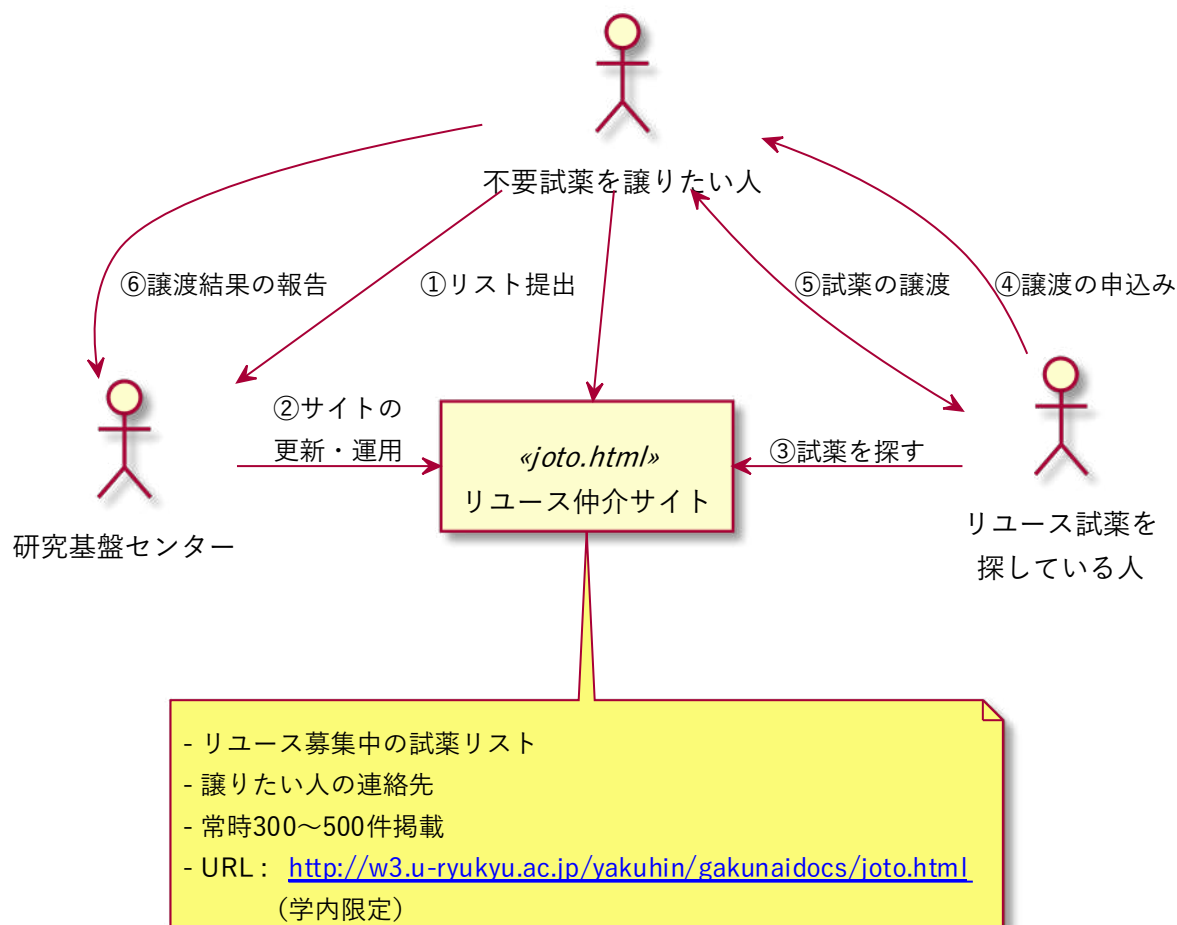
不要試薬を譲りたい人

⑥譲渡結果の報告

①リスト提出

⑤試薬の譲渡

④譲渡の申込み

研究基盤センター

②サイトの
更新・運用

«joto.html»
リユース仲介サイト

③試薬を探す

リユース試薬を
探している人

- リユース募集中の試薬リスト
- 譲りたい人の連絡先
- 常時300〜500件掲載
- URL : http://w3.u-ryukyu.ac.jp/yakuhin/gakunaidocs/joto.html
（学内限定）